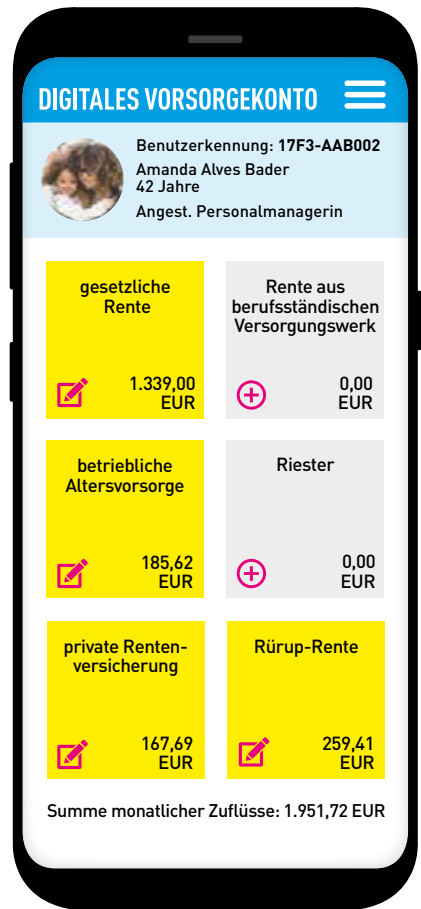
DIGITALES VORSORGEKONTO

Benutzerkennung: 17F3-AAB002
Amanda Alves Bader
42 Jahre
Angest. Personalmanagerin

gesetzliche Rente
1.339,00 EUR

Rente aus berufsständischen Versorgungswerk
0,00 EUR

betriebliche Altersvorsorge
185,62 EUR

Riester
0,00 EUR

private Rentenversicherung
167,69 EUR

Rürup-Rente
259,41 EUR

Summe monatlicher Zuflüsse: 1.951,72 EUR